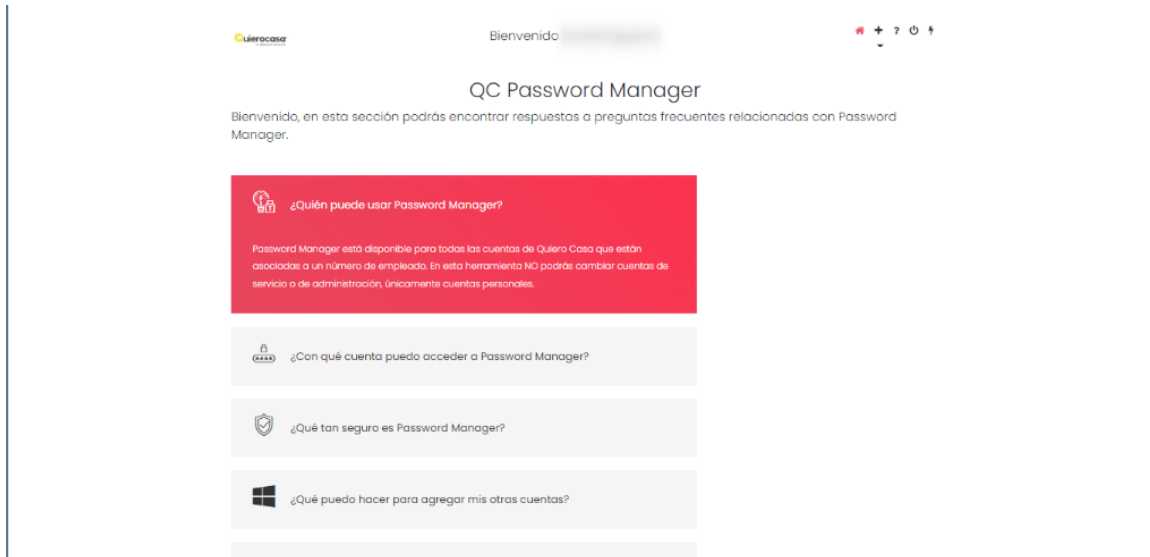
Quierocasa

Bienvenido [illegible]

? 

QC Password Manager

Bienvenido, en esta sección podrás encontrar respuestas a preguntas frecuentes relacionadas con Password Manager.

¿Quién puede usar Password Manager?

Password Manager está disponible para todas las cuentas de Quiero Casa que están asociadas a un número de empleado. En esta herramienta NO podrás cambiar cuentas de servicio o de administración, únicamente cuentas personales.

¿Con qué cuenta puedo acceder a Password Manager?

¿Qué tan seguro es Password Manager?

¿Qué puedo hacer para agregar mis otras cuentas?